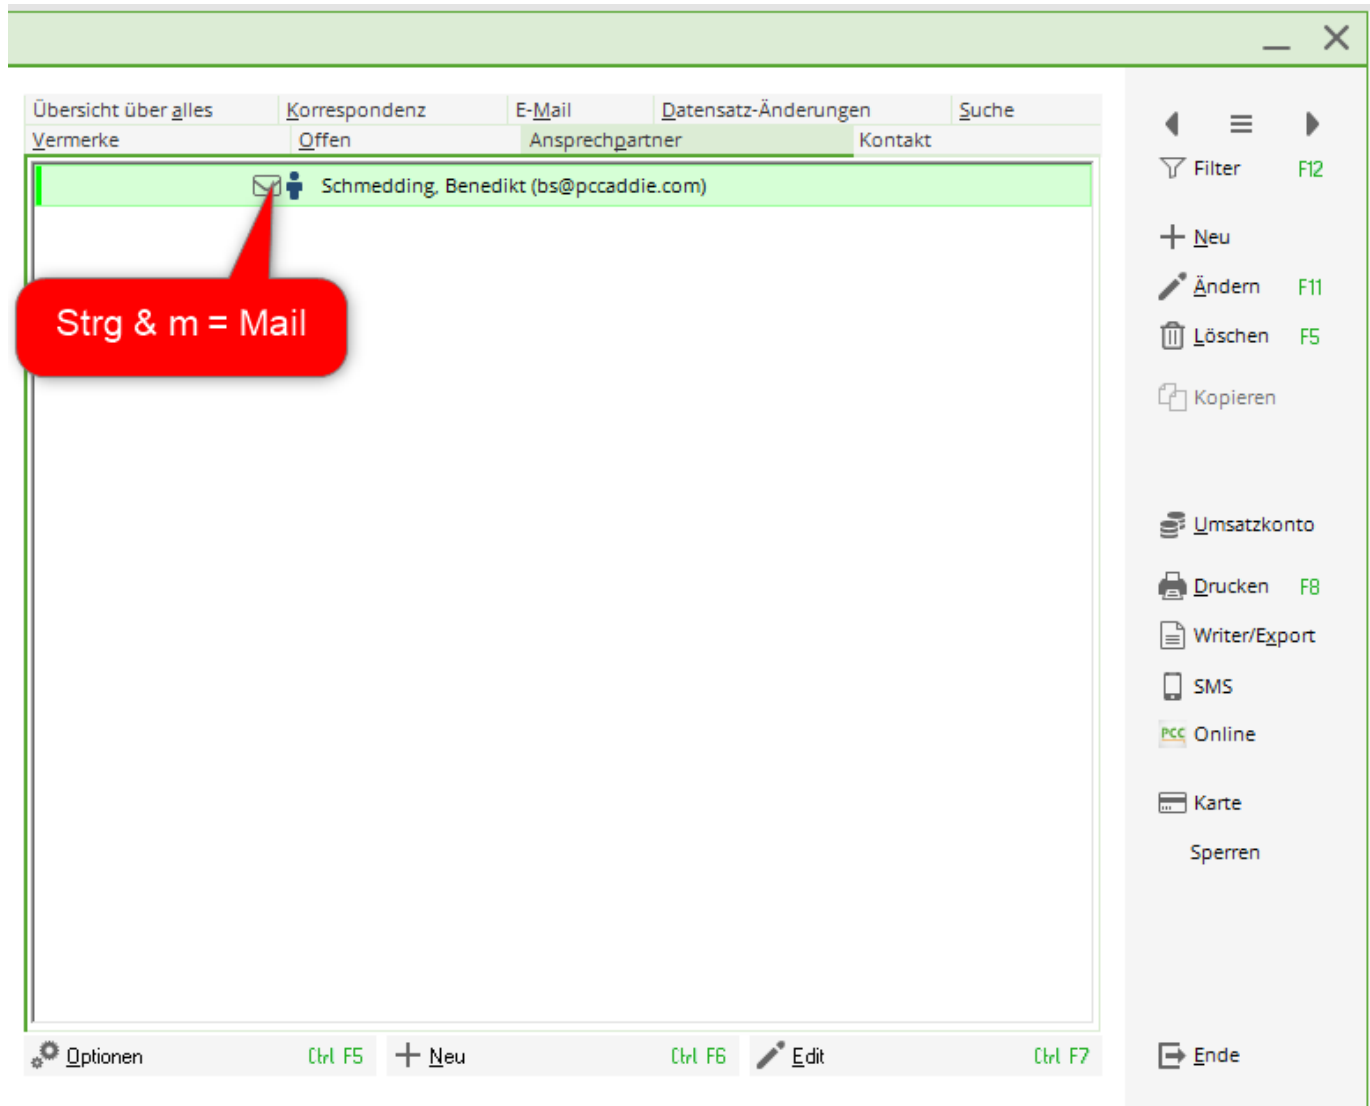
Übersicht über alles
Korrespondenz
E-Mail
Datensatz-Änderungen
Suche
Vermerke
Offen
Ansprechpartner
Kontakt

Schmedding, Benedikt (bs@pccaddie.com)

Strg & m = Mail

Filter F12
Neu
Ändern F11
Löschen F5
Kopieren
Umsatzkonto
Drucken F8
Writer/Export
SMS
PCC Online
Karte
Sperren

Optionen Ctrl F5
Neu Ctrl F6
Edit Ctrl F7
Ende